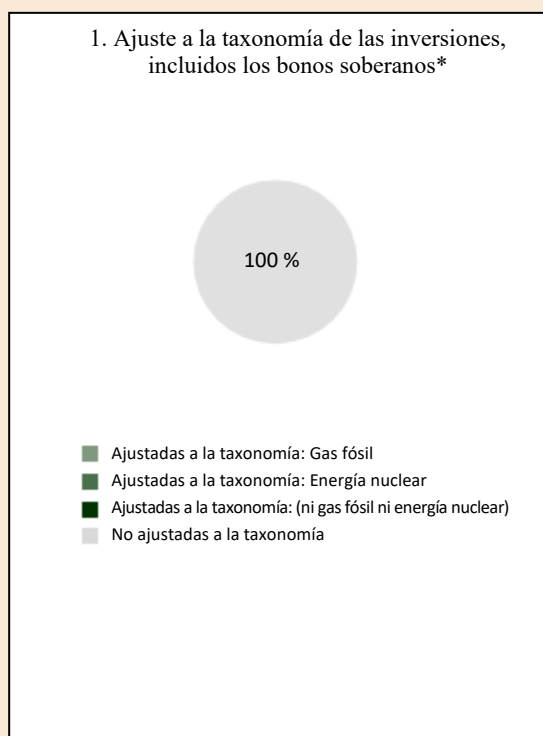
1. Ajuste a la taxonomía de las inversiones, incluidos los bonos soberanos*

100 %

Ajustadas a la taxonomía: Gas fósil
Ajustadas a la taxonomía: Energía nuclear
Ajustadas a la taxonomía: (ni gas fósil ni energía nuclear)
No ajustadas a la taxonomía